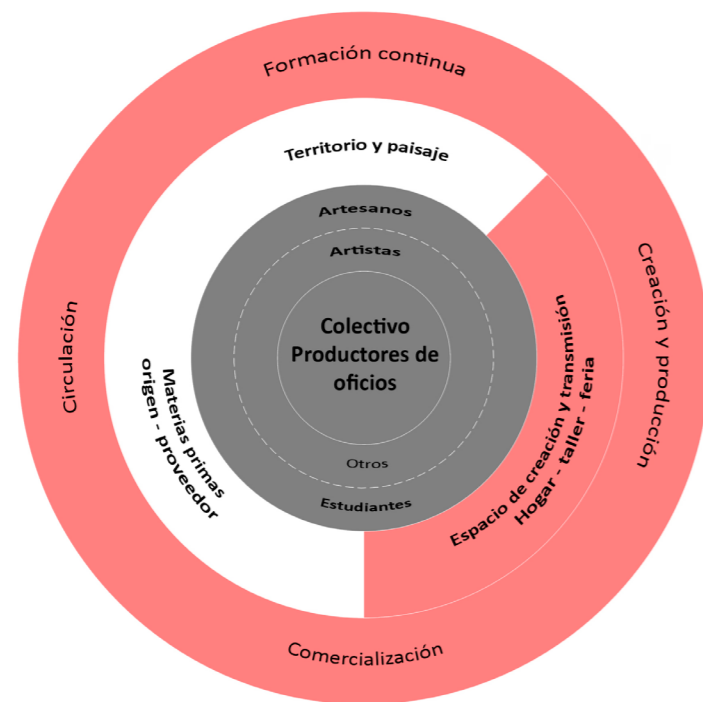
Formación continua

Creación y producción

Comercialización

Circulación

Territorio y paisaje

Materias primas
origen - proveedor

Espacio de creación y transmisión
Hogar - taller - feria

Artesanos

Artistas

Colectivo
Productores de
oficios

Otros

Estudiantes